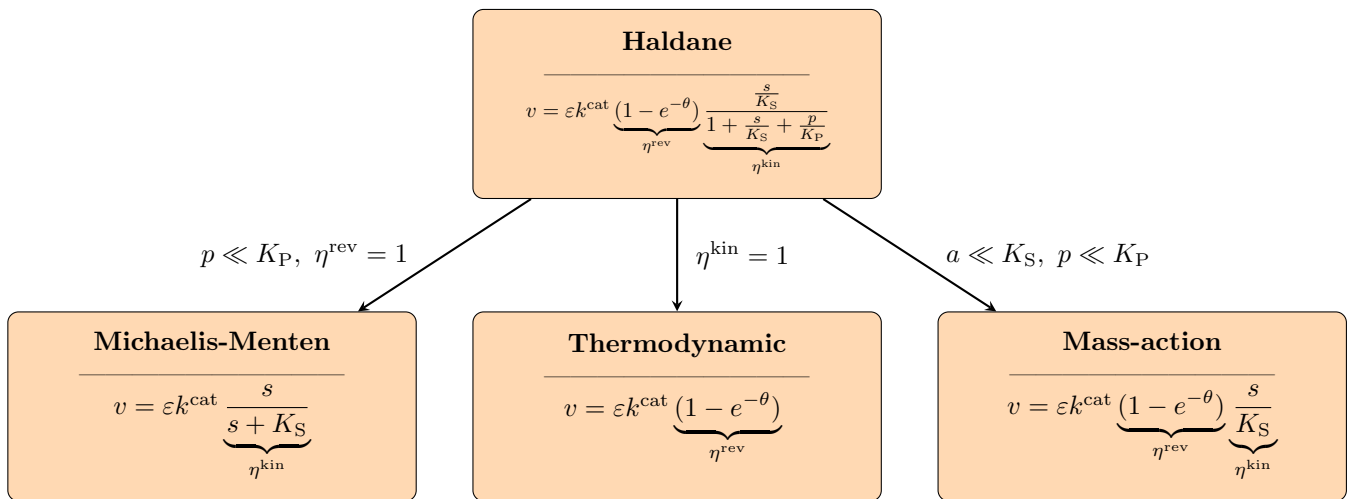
**Haldane**

$v = \varepsilon k^{\text{cat}} \underbrace{(1 - e^{-\theta})}_{\eta^{\text{rev}}} \underbrace{\frac{\frac{s}{K_{\text{S}}}}{1 + \frac{s}{K_{\text{S}}} + \frac{p}{K_{\text{P}}}}}_{\eta^{\text{kin}}}$

$p \ll K_{\text{P}},\ \eta^{\text{rev}} = 1$

$\eta^{\text{kin}} = 1$

$a \ll K_{\text{S}},\ p \ll K_{\text{P}}$

**Michaelis-Menten**

$v = \varepsilon k^{\text{cat}} \underbrace{\frac{s}{s + K_{\text{S}}}}_{\eta^{\text{kin}}}$

**Thermodynamic**

$v = \varepsilon k^{\text{cat}} \underbrace{(1 - e^{-\theta})}_{\eta^{\text{rev}}}$

**Mass-action**

$v = \varepsilon k^{\text{cat}} \underbrace{(1 - e^{-\theta})}_{\eta^{\text{rev}}} \underbrace{\frac{s}{K_{\text{S}}}}_{\eta^{\text{kin}}}$